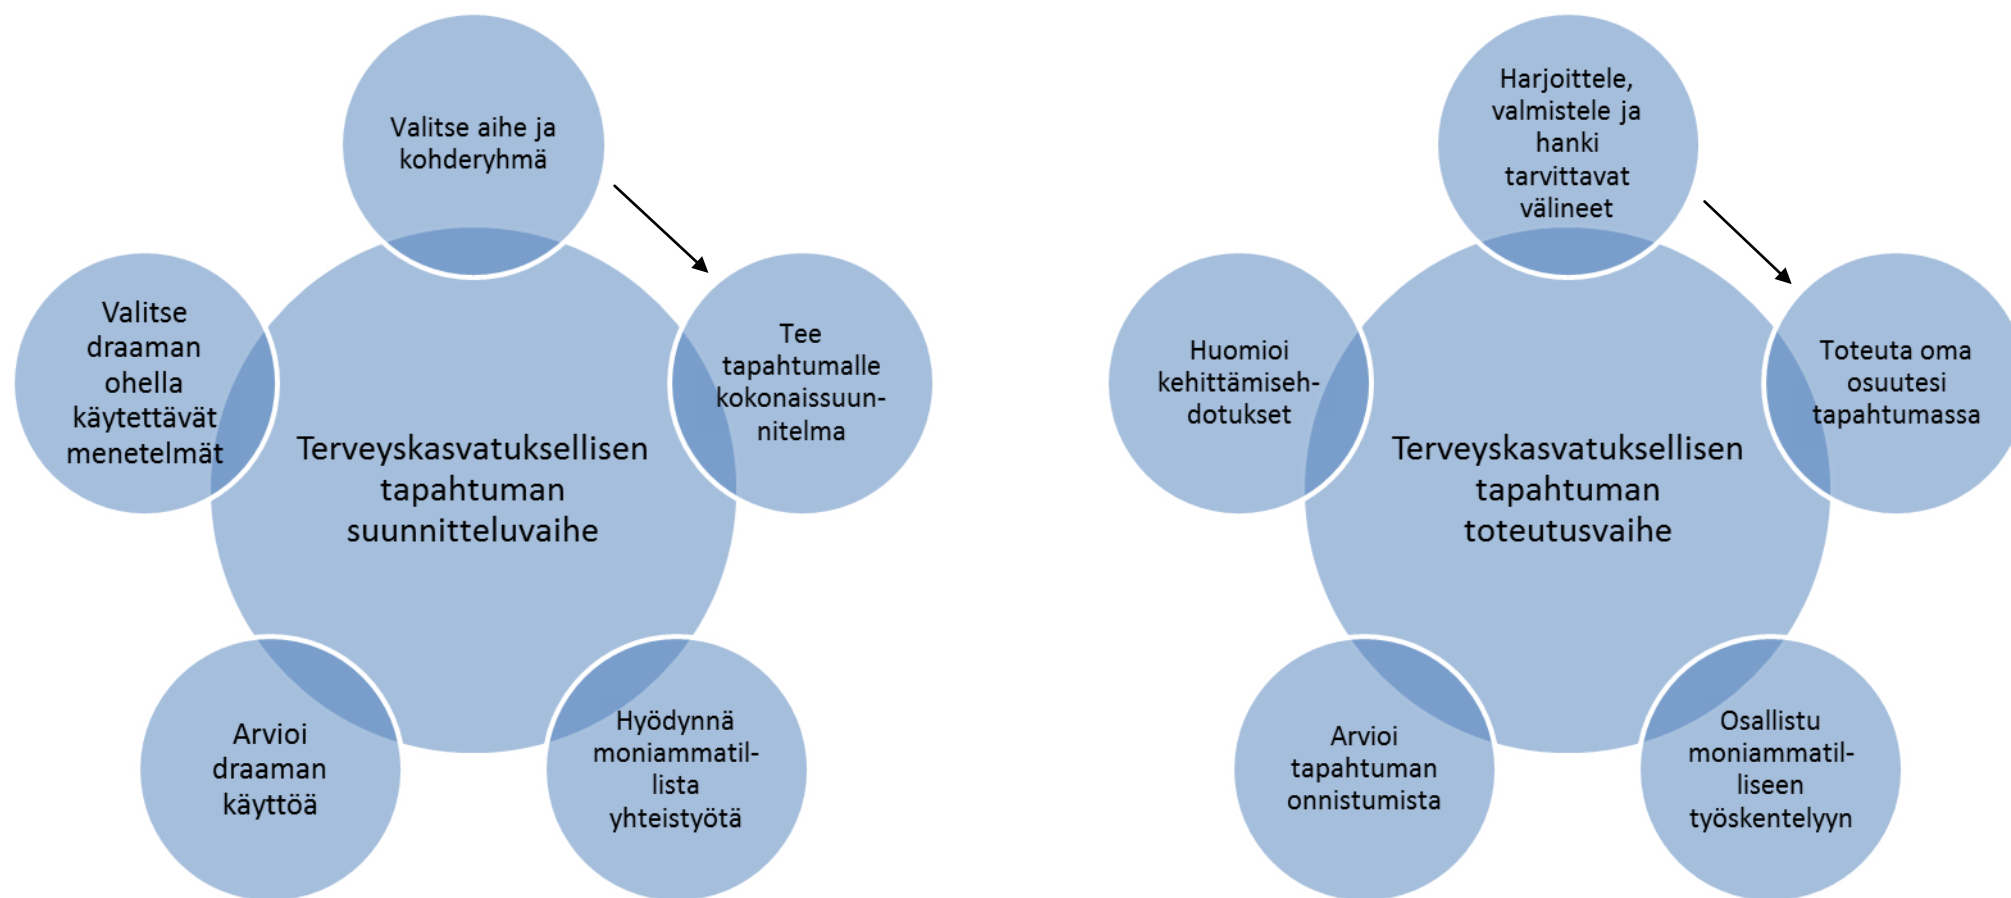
Valitse aihe ja kohderyhmä

Tee tapahtumalle kokonaissuunnitelma

Hyödynnä moniammatillista yhteistyötä

Arvioi draaman käyttöä

Valitse draaman ohella käytettävät menetelmät

Terveyskasvatuksellisen tapahtuman suunnitteluvaihe

Harjoittele, valmistele ja hanki tarvittavat välineet

Toteuta oma osuutesi tapahtumassa

Osallistu moniammatilliseen työskentelyyn

Arvioi tapahtuman onnistumista

Huomioi kehittämisehdotukset

Terveyskasvatuksellisen tapahtuman toteutusvaihe